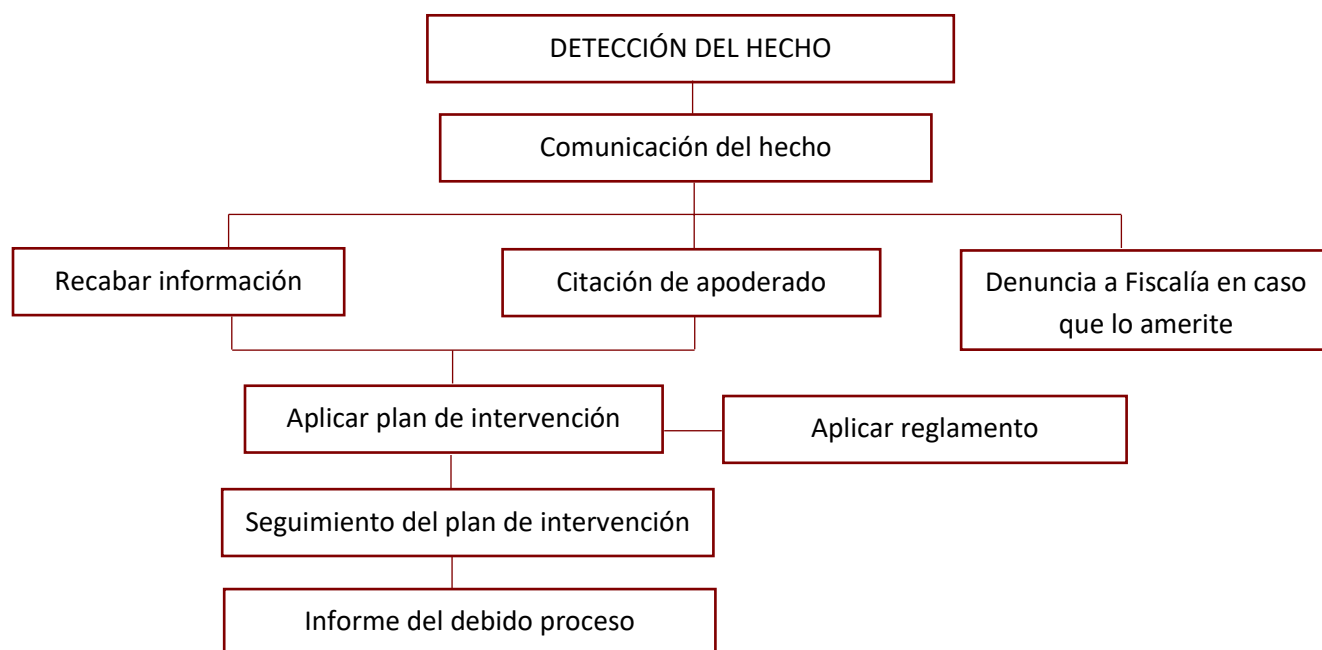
DETECCIÓN DEL HECHO

Comunicación del hecho

Recabar información

Citación de apoderado

Denuncia a Fiscalía en caso que lo amerite

Aplicar plan de intervención

Aplicar reglamento

Seguimiento del plan de intervención

Informe del debido proceso